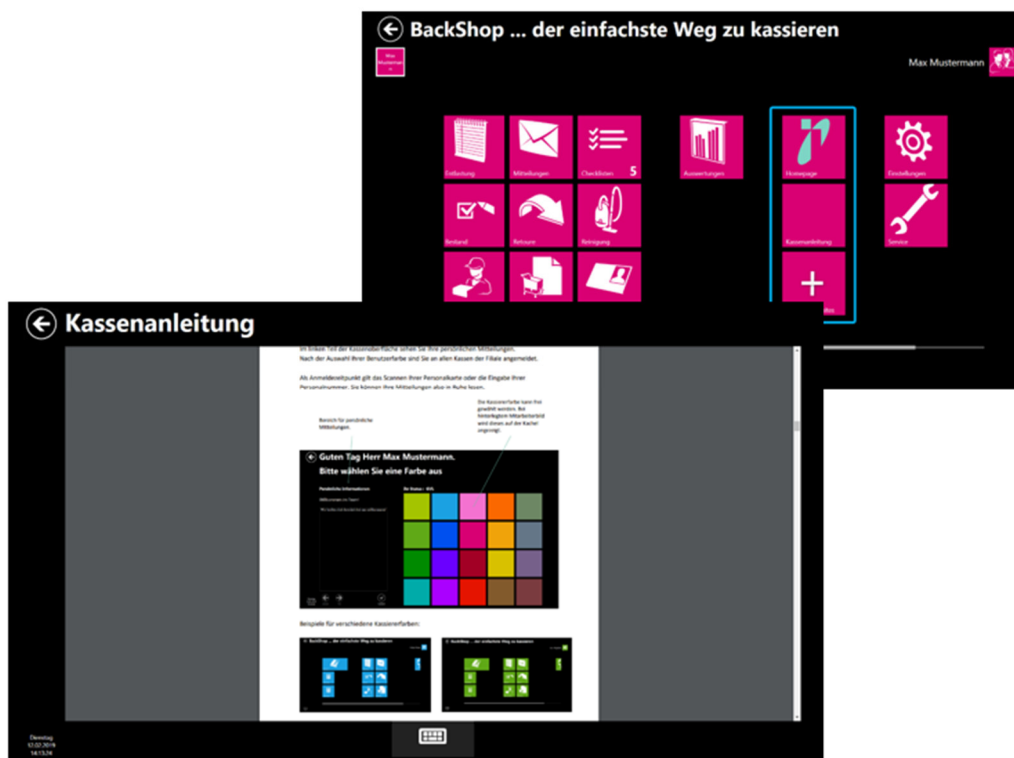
BackShop ... der einfachste Weg zu kassieren

Max Mustermann

Max Mustermann

Entladung

Mitteilungen

Checklisten 5

Auswertungen

Homepage

Einstellungen

Bestand

Retoure

Reinigung

Kassenanleitung

Service

Kassenanleitung

Im linken Teil der Kassenoberfläche sehen Sie Ihre persönlichen Mitteilungen. Nach der Auswahl Ihrer Benutzerfarbe sind Sie an allen Kassen der Filiale angemeldet.

Als Anmeldezeitpunkt gilt das Scannen Ihrer Personalkarte oder die Eingabe Ihrer Personalnummer. Sie können Ihre Mitteilungen also in Ruhe lesen.

Bereich für persönliche Mitteilungen

Die Kassiererfarbe kann frei gewählt werden. Bei hinterlegtem Mitarbeiterbild wird dieses auf der Kachel angezeigt.

Guten Tag Herr Max Mustermann.

Bitte wählen Sie eine Farbe aus

Persönliche Informationen

Beispiele für verschiedene Kassiererfarben:

BackShop ... der einfachste Weg zu kassieren

BackShop ... der einfachste Weg zu kassieren

Dienstag
12.02.2019
14:13:34